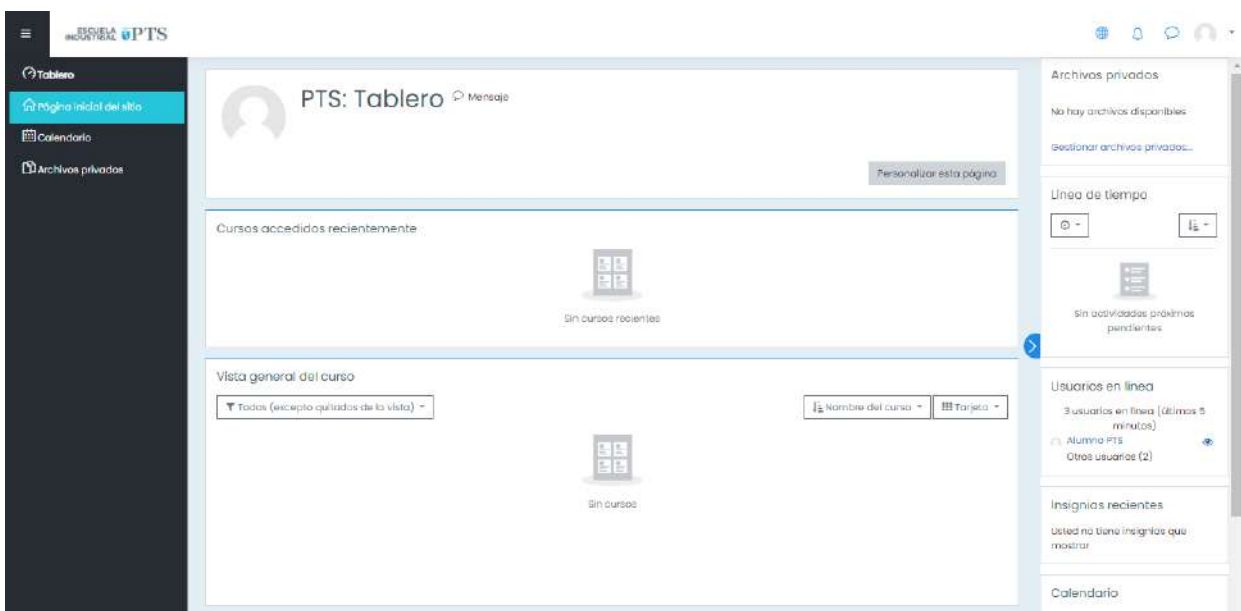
ESCUELA INDUSTRIAL PTS

Tablero
Página inicial del sitio
Calendario
Archivos privados

PTS: Tablero Mensaje

Personalizar esta página

Cursos accedidos recientemente

Sin cursos recientes

Vista general del curso

Todos (excepto quitados de la vista)

Nombre del curso

Tarjeta

Sin cursos

Archivos privados

No hay archivos disponibles

Gestionar archivos privados...

Línea de tiempo

Sin actividades próximas pendientes

Usuarios en línea

3 usuarios en línea (últimos 5 minutos)

Alumno PTS

Otros usuarios (2)

Insignias recientes

Usted no tiene insignias que mostrar

Calendario